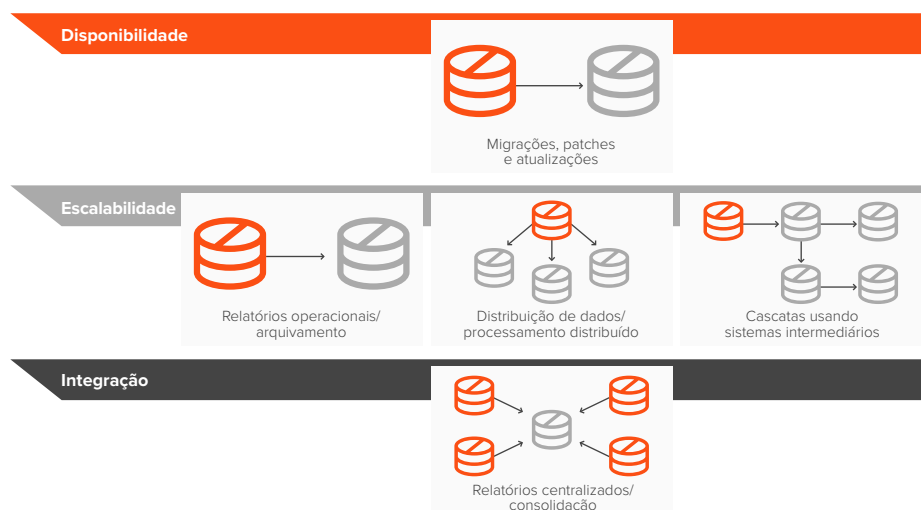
Disponibilidade

Migrações, patches e atualizações

Escalabilidade

Relatórios operacionais/ arquivamento

Distribuição de dados/ processamento distribuído

Cascatas usando sistemas intermediários

Integração

Relatórios centralizados/ consolidação